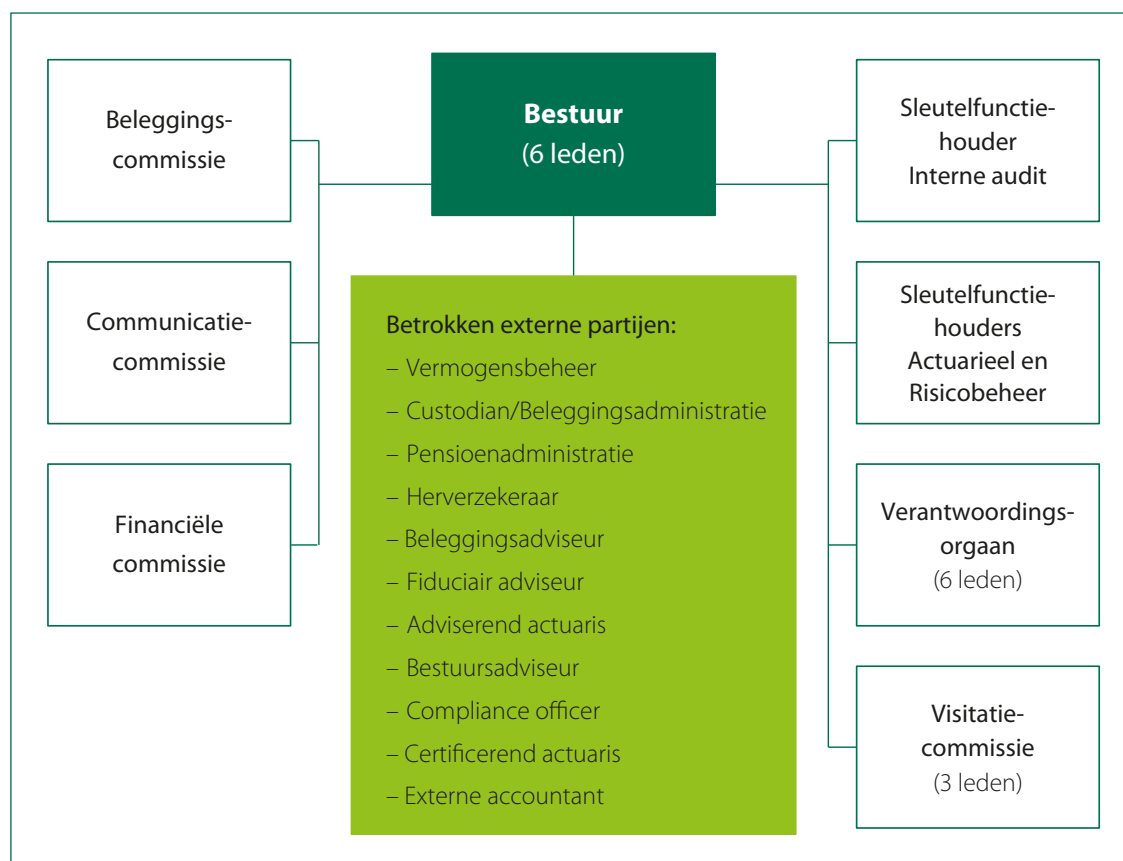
Beleggingscommissie

Communicatiecommissie

Financiële commissie

**Bestuur**
(6 leden)

Betrokken externe partijen:
– Vermogensbeheer
– Custodian/Beleggingsadministratie
– Pensioenadministratie
– Herverzekeraar
– Beleggingsadviseur
– Fiduciair adviseur
– Adviserend actuaris
– Bestuursadviseur
– Compliance officer
– Certificerend actuaris
– Externe accountant

Sleutelfunctiehouder Interne audit

Sleutelfunctiehouders Actuarieel en Risicobeheer

Verantwoordingsorgaan
(6 leden)

Visitatiecommissie
(3 leden)